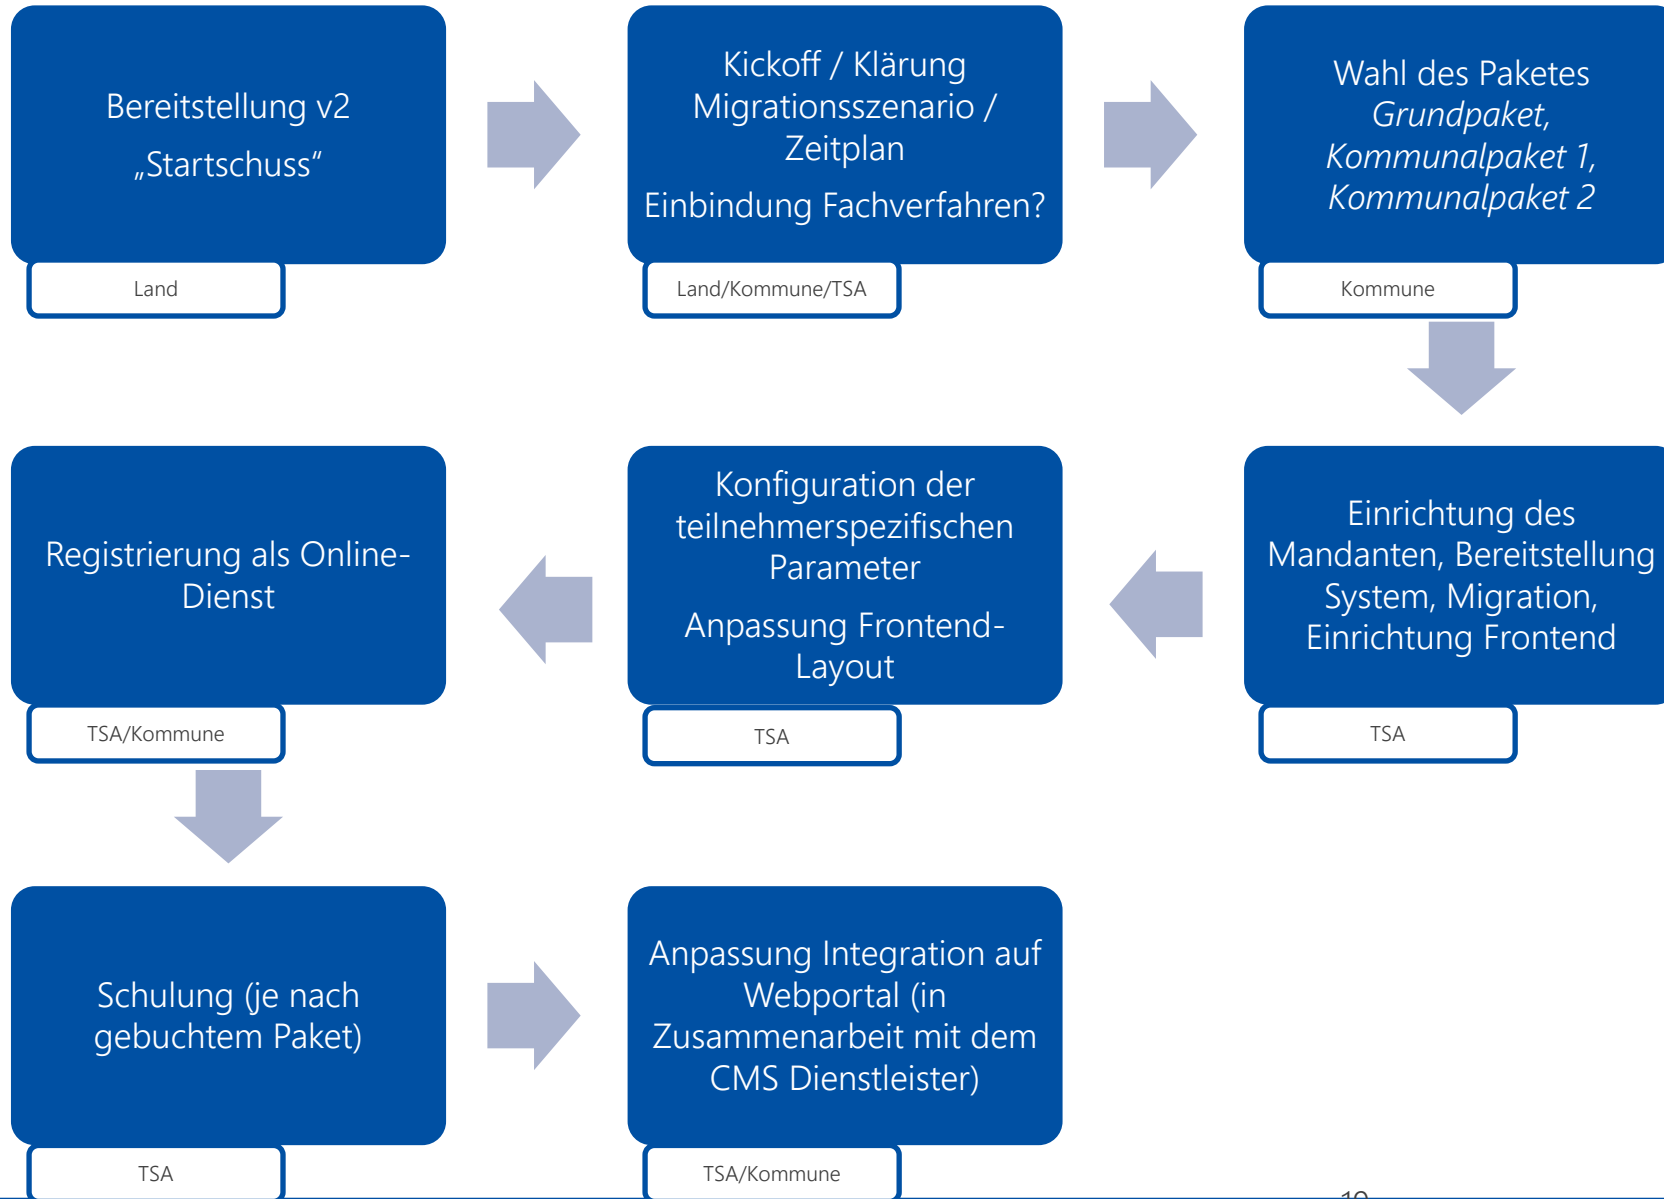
Bereitstellung v2
„Startschuss“

Land

Kickoff / Klärung Migrationsszenario / Zeitplan

Einbindung Fachverfahren?

Land/Kommune/TSA

Wahl des Paketes
*Grundpaket, Kommunalpaket 1, Kommunalpaket 2*

Kommune

Einrichtung des Mandanten, Bereitstellung System, Migration, Einrichtung Frontend

TSA

Konfiguration der teilnehmerspezifischen Parameter

Anpassung Frontend-Layout

TSA

Registrierung als Online-Dienst

TSA/Kommune

Schulung (je nach gebuchtem Paket)

TSA

Anpassung Integration auf Webportal (in Zusammenarbeit mit dem CMS Dienstleister)

TSA/Kommune

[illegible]